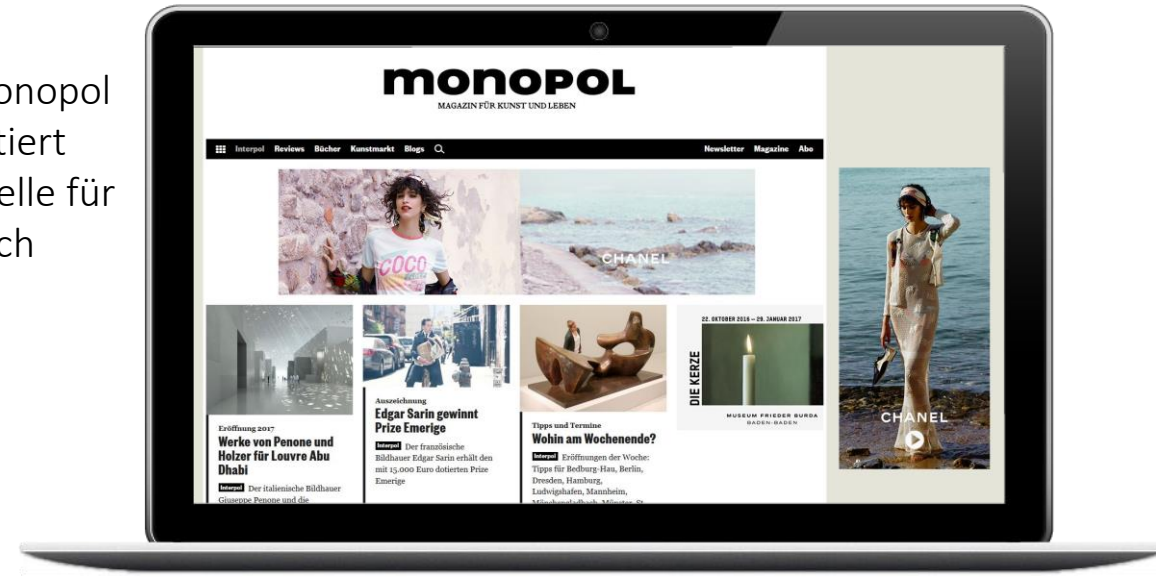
onopol
tiert
elle für
ch

monopol
MAGAZIN FÜR KUNST UND LEBEN

Interpol Reviews Bücher Kunstmarkt Blogs Newsletter Magazine Abo

COCO
CHANEL

Eröffnung 2017
Werke von Penone und Holzer für Louvre Abu Dhabi
Interpol Der italienische Bildhauer Giuseppe Penone und die

Auszeichnung
Edgar Sarin gewinnt Prize Emerige
Interpol Der französische Bildhauer Edgar Sarin erhält den mit 15.000 Euro dotierten Prize Emerige

Tipps und Termine
Wohin am Wochenende?
Interpol Eröffnungen der Woche: Tipps für Bedburg-Hau, Berlin, Dresden, Hamburg, Ludwigshafen, Mannheim, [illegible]

22. OKTOBER 2016 – 29. JANUAR 2017
DIE KERZE
MUSEUM FRIEDER BURDA
BADEN-BADEN

CHANEL